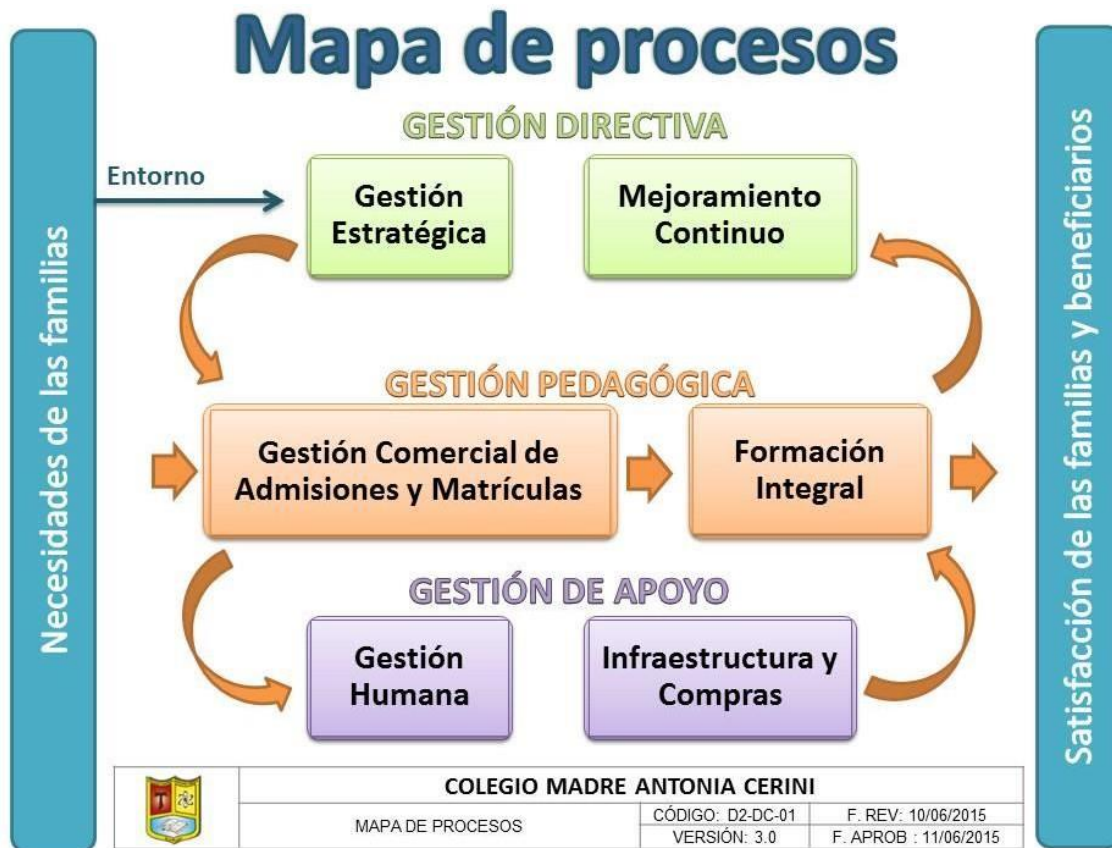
Mapa de procesos

Necesidades de las familias

GESTIÓN DIRECTIVA

Entorno

Gestión Estratégica

Mejoramiento Continuo

GESTIÓN PEDAGÓGICA

Gestión Comercial de Admisiones y Matrículas

Formación Integral

GESTIÓN DE APOYO

Gestión Humana

Infraestructura y Compras

Satisfacción de las familias y beneficiarios

| COLEGIO MADRE ANTONIA CERINI | | |
|---|---|---|
| MAPA DE PROCESOS | CÓDIGO: D2-DC-01 | F. REV: 10/06/2015 |
| | VERSIÓN: 3.0 | F. APROB : 11/06/2015 |